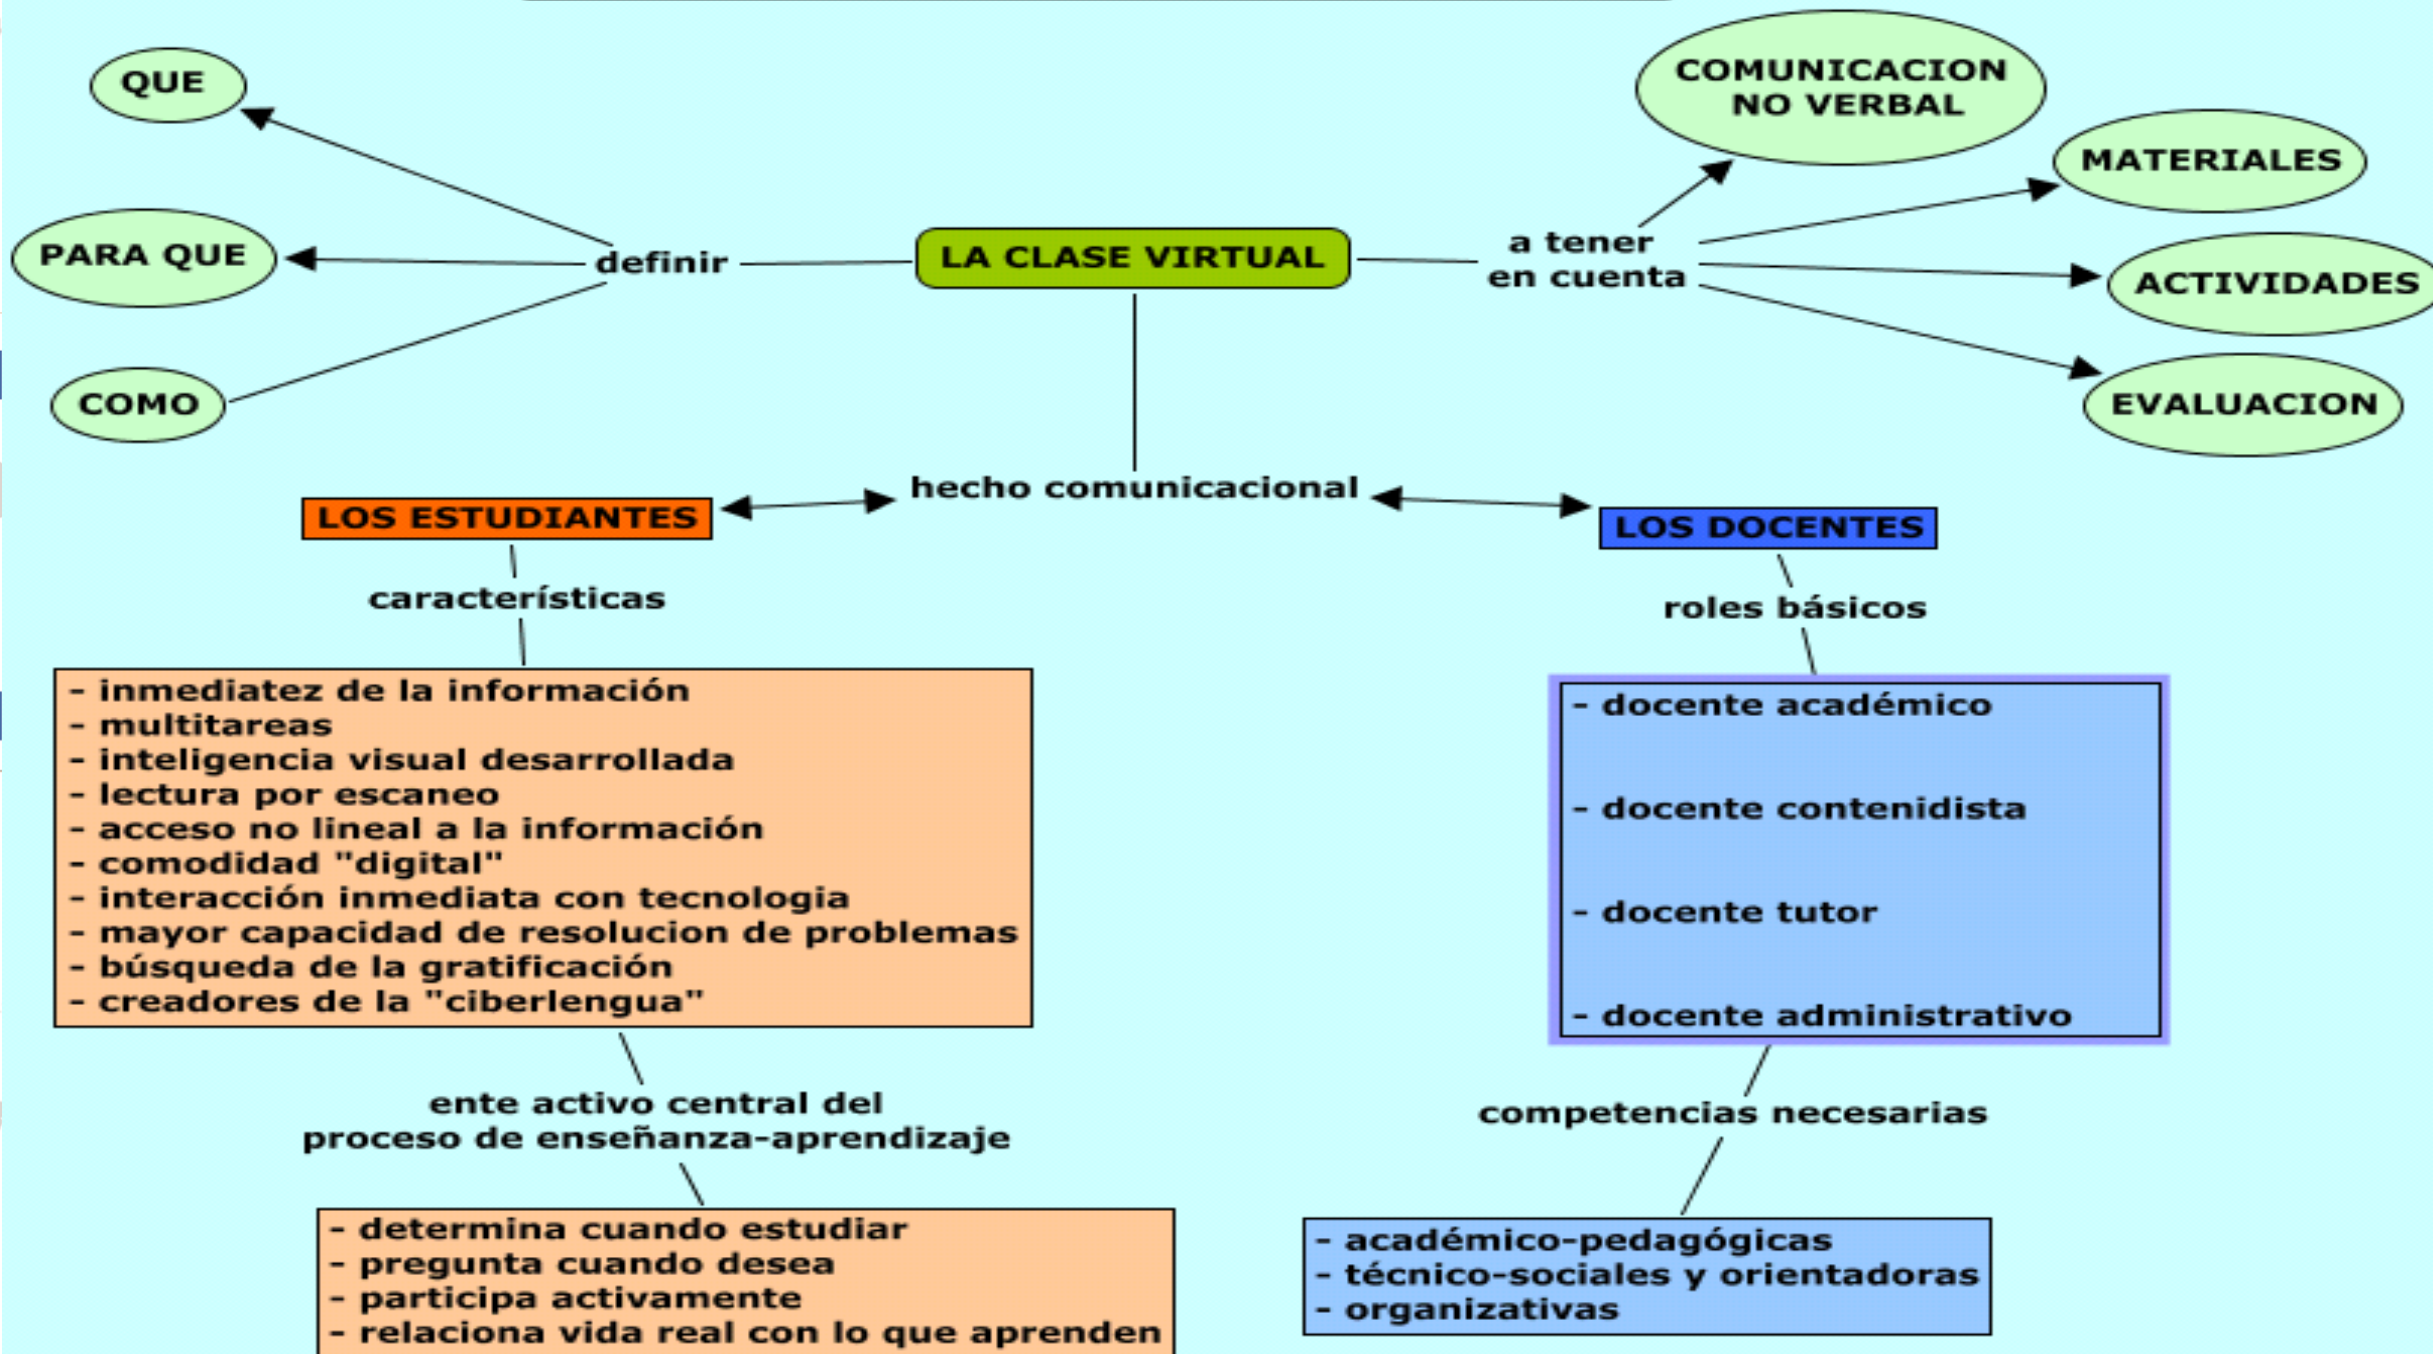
QUE

PARA QUE

COMO

definir

LA CLASE VIRTUAL

a tener en cuenta

COMUNICACION NO VERBAL

MATERIALES

ACTIVIDADES

EVALUACION

hecho comunicacional

LOS ESTUDIANTES

LOS DOCENTES

características

roles básicos

- inmediatez de la información
- multitareas
- inteligencia visual desarrollada
- lectura por escaneo
- acceso no lineal a la información
- comodidad "digital"
- interacción inmediata con tecnologia
- mayor capacidad de resolucion de problemas
- búsqueda de la gratificación
- creadores de la "ciberlengua"

- docente académico

- docente contenidista

- docente tutor

- docente administrativo

ente activo central del proceso de enseñanza-aprendizaje

competencias necesarias

- determina cuando estudiar
- pregunta cuando desea
- participa activamente
- relaciona vida real con lo que aprenden

- académico-pedagógicas
- técnico-sociales y orientadoras
- organizativas